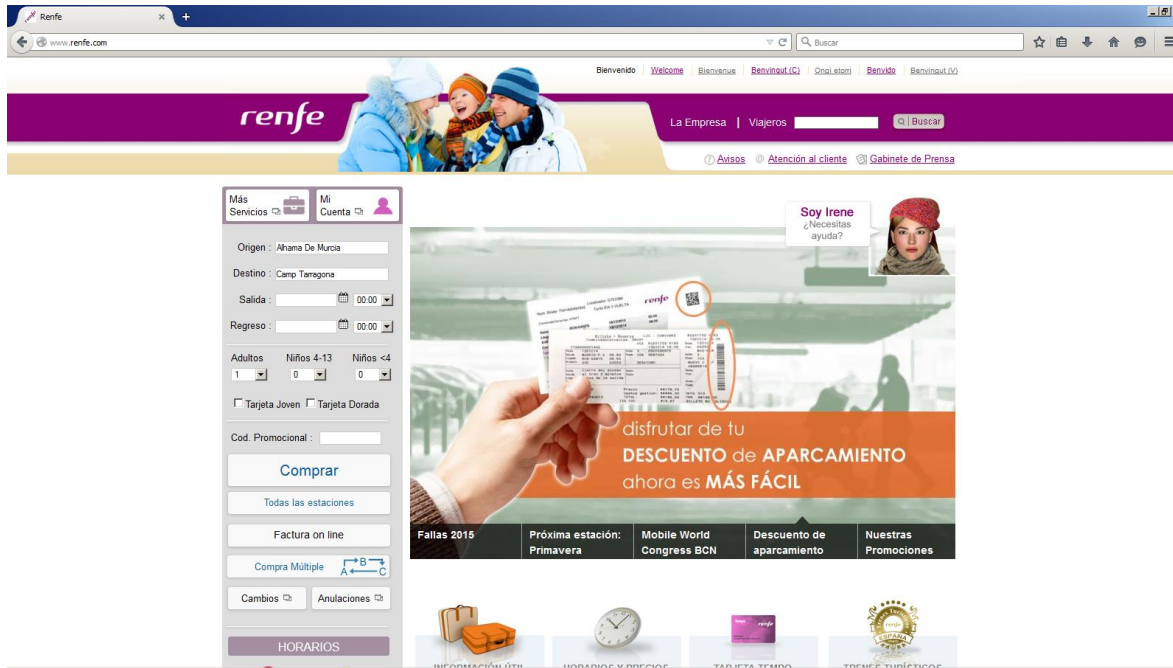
Renfe

www.renfe.com

Buscar

Bienvenido | Welcome | Bienvenue | Benvingut (C) | Ongi etorri | Benvido | Benvingut (V)

renfe

La Empresa | Viajeros

Buscar

Avisos | Atención al cliente | Gabinete de Prensa

Más Servicios

Mi Cuenta

Origen : Alhama De Murcia

Destino : Camp Tarragona

Salida : 00:00

Regreso : 00:00

Adultos 1 | Niños 4-13 0 | Niños <4 0

Tarjeta Joven | Tarjeta Dorada

Cod. Promocional :

Comprar

Todas las estaciones

Factura on line

Compra Múltiple

Cambios | Anulaciones

HORARIOS

Soy Irene
¿Necesitas ayuda?

renfe

disfrutar de tu DESCUENTO de APARCAMIENTO ahora es MÁS FÁCIL

Fallas 2015 | Próxima estación: Primavera | Mobile World Congress BCN | Descuento de aparcamiento | Nuestras Promociones

INFORMACIÓN ÚTIL | HORARIOS Y PRECIOS | TARJETA TEMPO | TRENES TURÍSTICOS

renfe

ESPAÑA